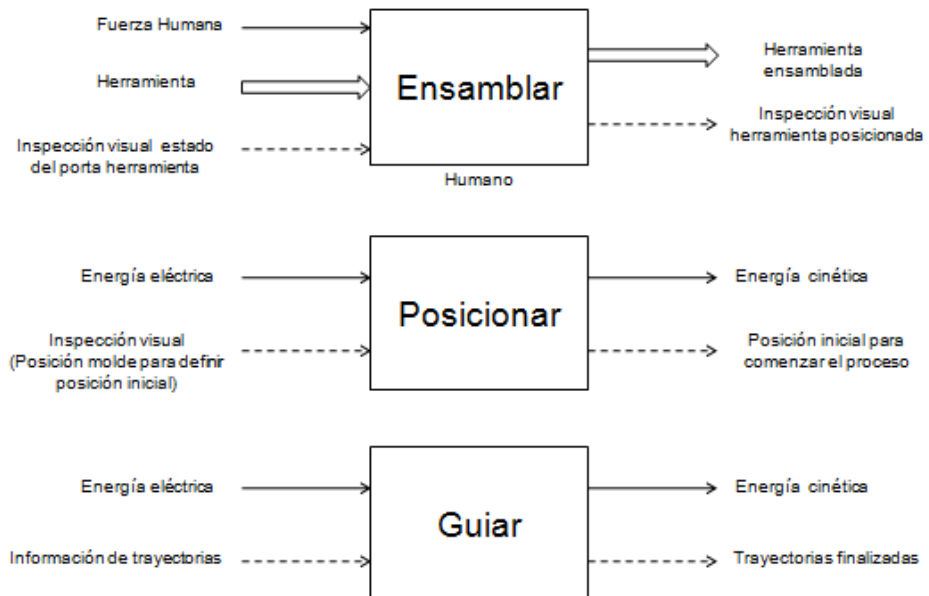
Fuerza Humana

Herramienta

Inspección visual estado del porta herramienta

Ensamblar

Humano

Herramienta ensamblada

Inspección visual herramienta posicionada

Energía eléctrica

Inspección visual (Posición molde para definir posición inicial)

Posicionar

Energía cinética

Posición inicial para comenzar el proceso

Energía eléctrica

Información de trayectorias

Guiar

Energía cinética

Trayectorias finalizadas